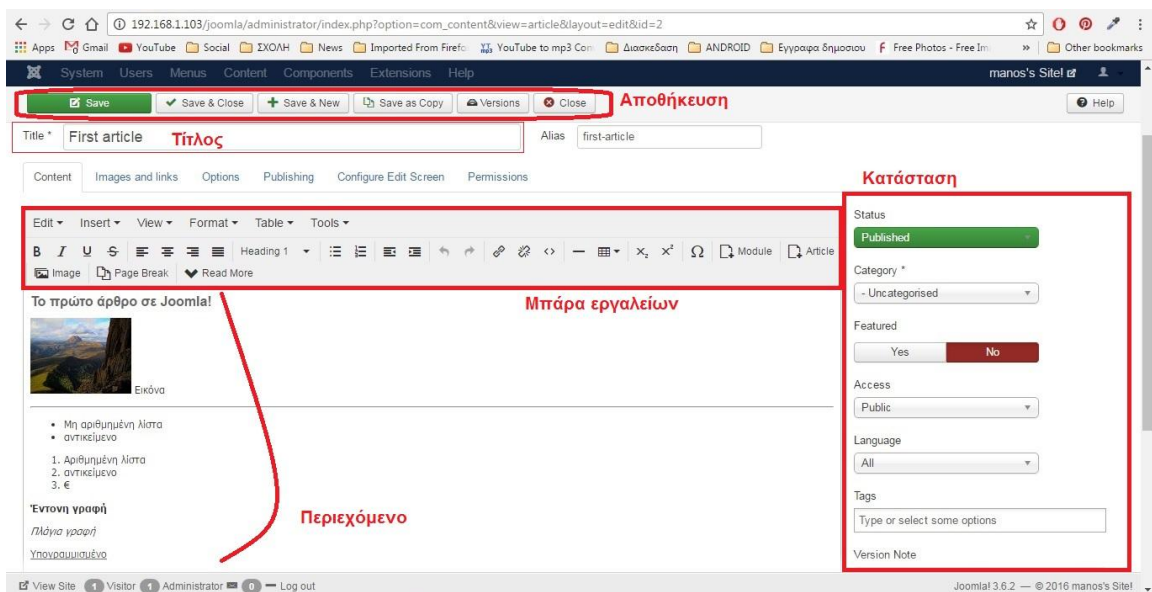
192.168.1.103/joomla/administrator/index.php?option=com_content&view=article&layout=edit&id=2

Apps Gmail YouTube Social ΣΧΟΛΗ News Imported From Firefo YouTube to mp3 Con Διασκεδαση ANDROID Εγγραφα δημοσιου Free Photos - Free Im » Other bookmarks

System Users Menus Content Components Extensions Help manos's Site! 

Save | Save & Close | Save & New | Save as Copy | Versions | Close **Αποθήκευση** Help

Title * First article **Τίτλος** Alias first-article

Content Images and links Options Publishing Configure Edit Screen Permissions **Κατάσταση**

Edit Insert View Format Table Tools

B I U S Heading 1 $x_2$ $x^2$ Ω Module Article
Image Page Break Read More

**Το πρώτο άρθρο σε Joomla!** **Μπάρα εργαλείων**

Εικόνα

- Μη αριθμημένη λίστα
- αντικείμενο

1. Αριθμημένη λίστα
2. αντικείμενο
3. €

**Έντονη γραφή** **Περιεχόμενο**

*Πλάγια γραφή*

Υπογραμμισμένο

Status
Published

Category *
- Uncategorised

Featured
Yes No

Access
Public

Language
All

Tags
Type or select some options

Version Note

View Site 1 Visitor 1 Administrator 0 — Log out Joomla! 3.6.2 — © 2016 manos's Site!